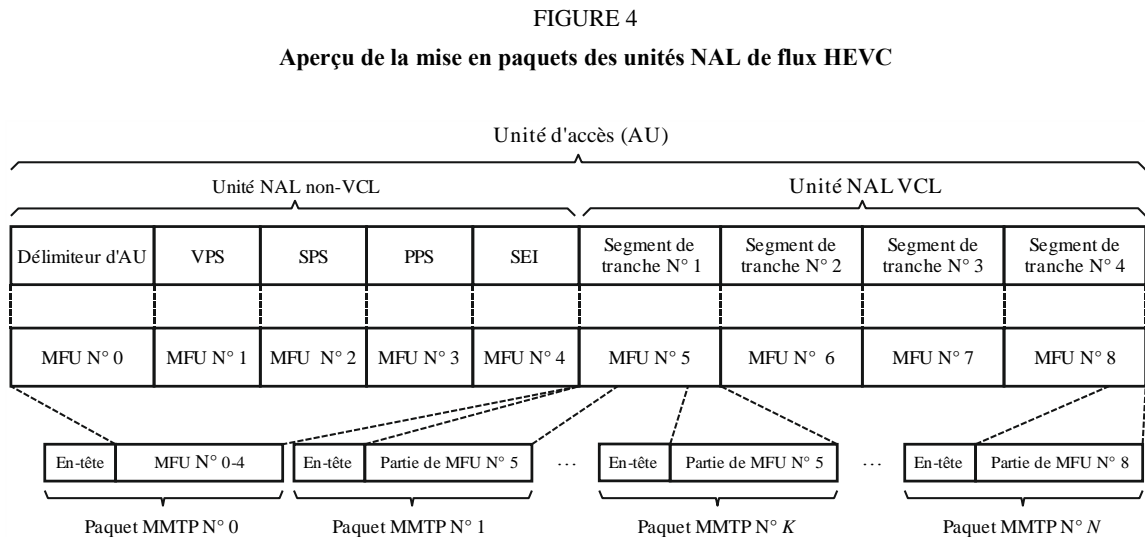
FIGURE 4

**Aperçu de la mise en paquets des unités NAL de flux HEVC**

Unité d'accès (AU)

Unité NAL non-VCL

Unité NAL VCL

| Délimiteur d'AU | VPS | SPS | PPS | SEI | Segment de tranche N° 1 | Segment de tranche N° 2 | Segment de tranche N° 3 | Segment de tranche N° 4 |
|---|---|---|---|---|---|---|---|---|
| | | | | | | | | |
| MFU N° 0 | MFU N° 1 | MFU N° 2 | MFU N° 3 | MFU N° 4 | MFU N° 5 | MFU N° 6 | MFU N° 7 | MFU N° 8 |

En-tête | MFU N° 0-4

Paquet MMTP N° 0

En-tête | Partie de MFU N° 5

Paquet MMTP N° 1

...

En-tête | Partie de MFU N° 5

Paquet MMTP N° $K$

...

En-tête | Partie de MFU N° 8

Paquet MMTP N° $N$